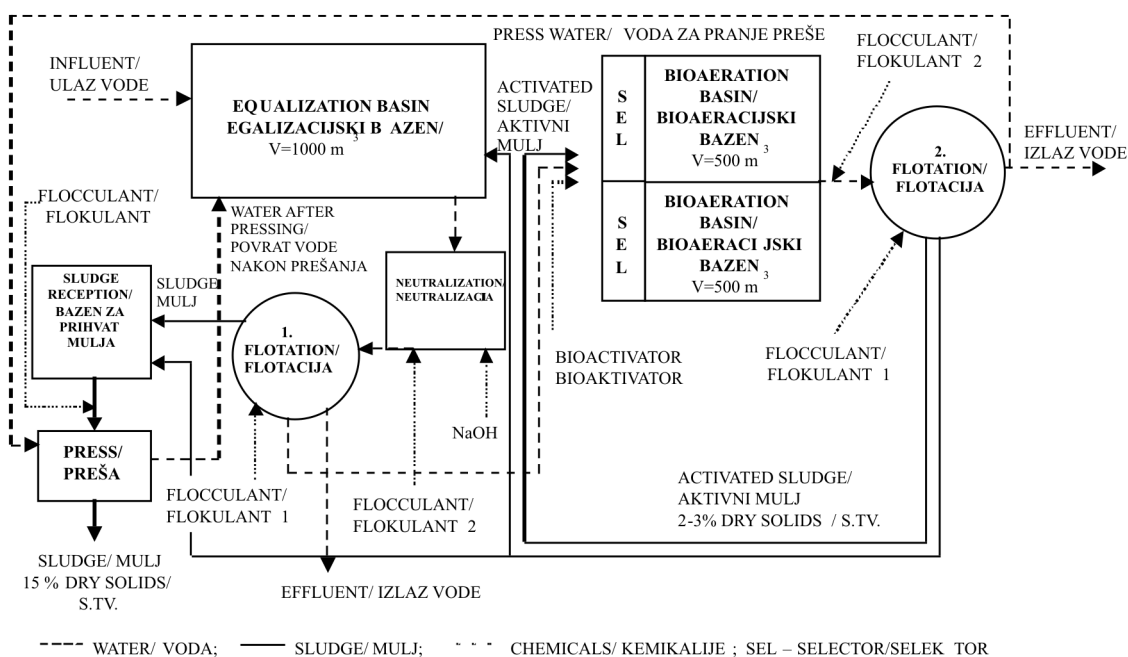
PRESS WATER/ VODA ZA PRANJE PREŠE

INFLUENT/ ULAZ VODE

EQUALIZATION BASIN EGALIZACIJSKI B AZEN/ V=1000 $m^3$

ACTIVATED SLUDGE/ AKTIVNI MULJ

S E L

BIOAERATION BASIN/ BIOAERACIJSKI BAZEN V=500 $m^3$

S E L

BIOAERATION BASIN/ BIOAERACI JSKI BAZEN V=500 $m^3$

FLOCCULANT/ FLOKULANT 2

2. FLOTATION/ FLOTACIJA

EFFLUENT/ IZLAZ VODE

FLOCCULANT/ FLOKULANT

WATER AFTER PRESSING/ POVRAT VODE NAKON PREŠANJA

SLUDGE RECEPTION/ BAZEN ZA PRIHVAT MULJA

SLUDGE MULJ

1. FLOTATION/ FLOTACIJA

NEUTRALIZATION/ NEUTRALIZACIA

BIOACTIVATOR BIOAKTIVATOR

FLOCCULANT/ FLOKULANT 1

NaOH

PRESS/ PREŠA

FLOCCULANT/ FLOKULANT 1

FLOCCULANT/ FLOKULANT 2

ACTIVATED SLUDGE/ AKTIVNI MULJ 2-3% DRY SOLIDS / S.TV.

SLUDGE/ MULJ 15 % DRY SOLIDS/ S.TV.

EFFLUENT/ IZLAZ VODE

WATER/ VODA; SLUDGE/ MULJ; CHEMICALS/ KEMIKALIJE ; SEL – SELECTOR/SELEK TOR